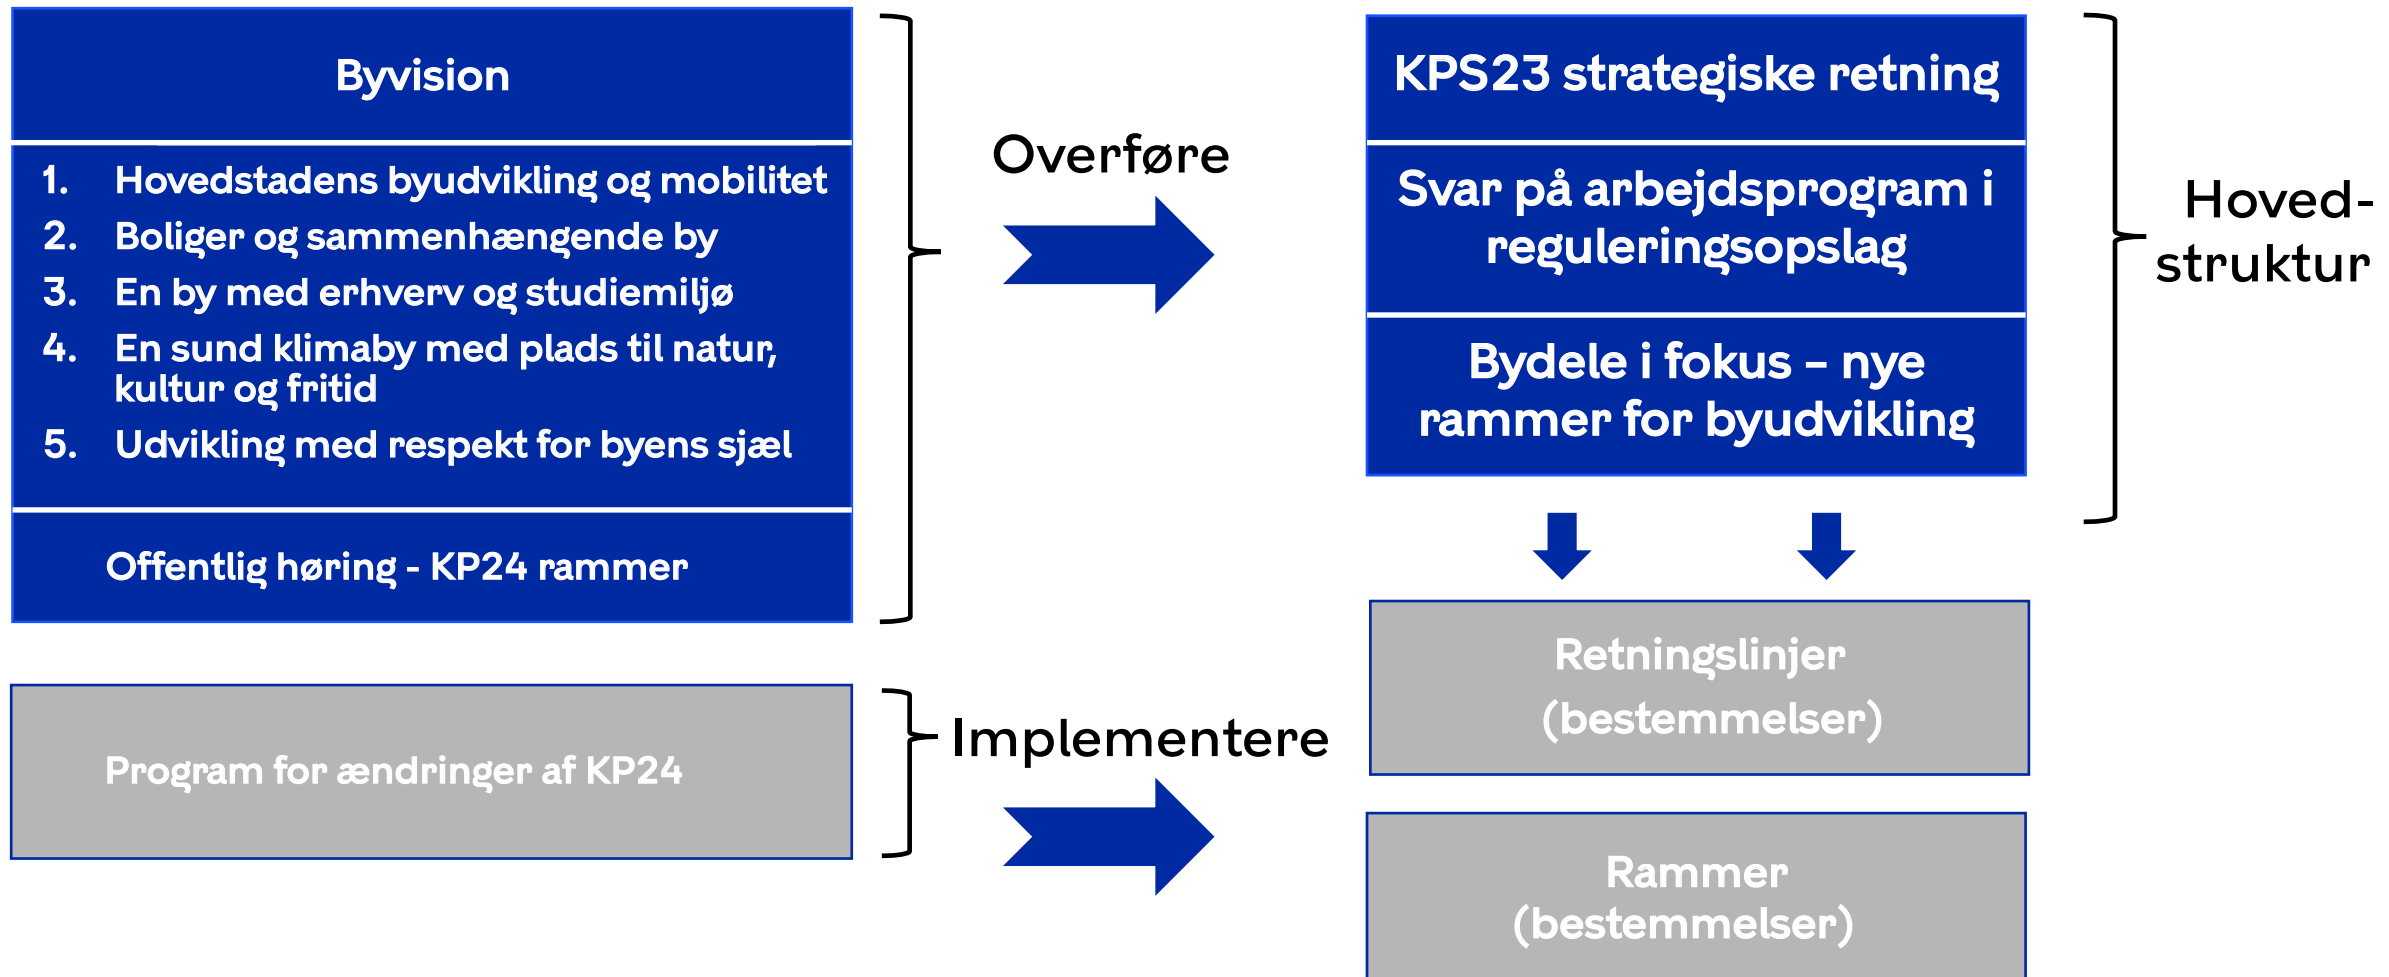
Byvision

1. Hovedstadens byudvikling og mobilitet
2. Boliger og sammenhængende by
3. En by med erhverv og studiemiljø
4. En sund klimaby med plads til natur, kultur og fritid
5. Udvikling med respekt for byens sjæl

Offentlig høring - KP24 rammer

Program for ændringer af KP24

Overføre

Implementere

KPS23 strategiske retning

Svar på arbejdsprogram i reguleringsopslag

Bydele i fokus – nye rammer for byudvikling

Hoved-struktur

Retningslinjer (bestemmelser)

Rammer (bestemmelser)